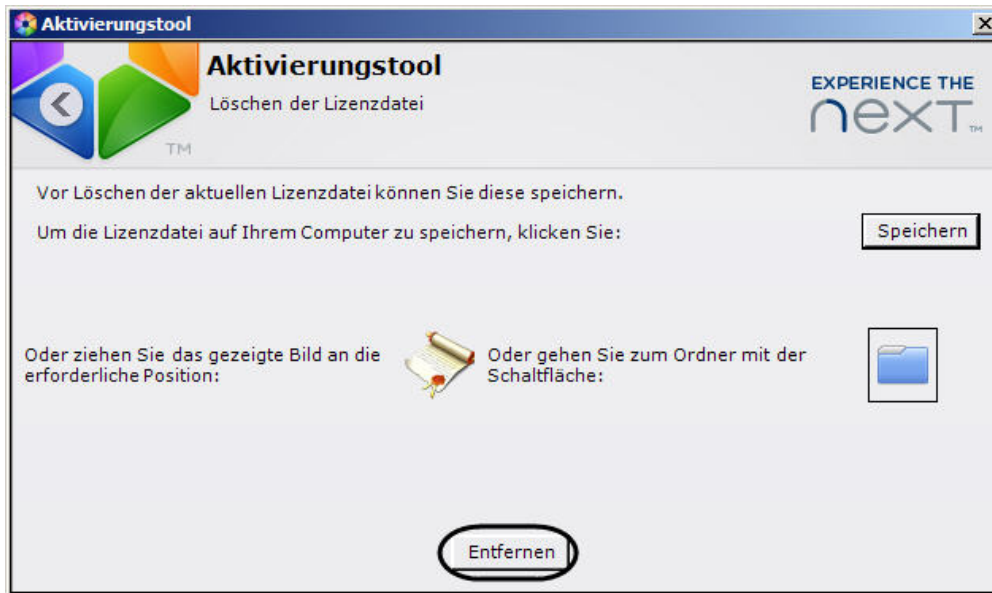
Aktivierungstool

Aktivierungstool
Löschen der Lizenzdatei

TM

EXPERIENCE THE
next TM

Vor Löschen der aktuellen Lizenzdatei können Sie diese speichern.

Um die Lizenzdatei auf Ihrem Computer zu speichern, klicken Sie:

Speichern

Oder ziehen Sie das gezeigte Bild an die erforderliche Position:

Oder gehen Sie zum Ordner mit der Schaltfläche:

Entfernen